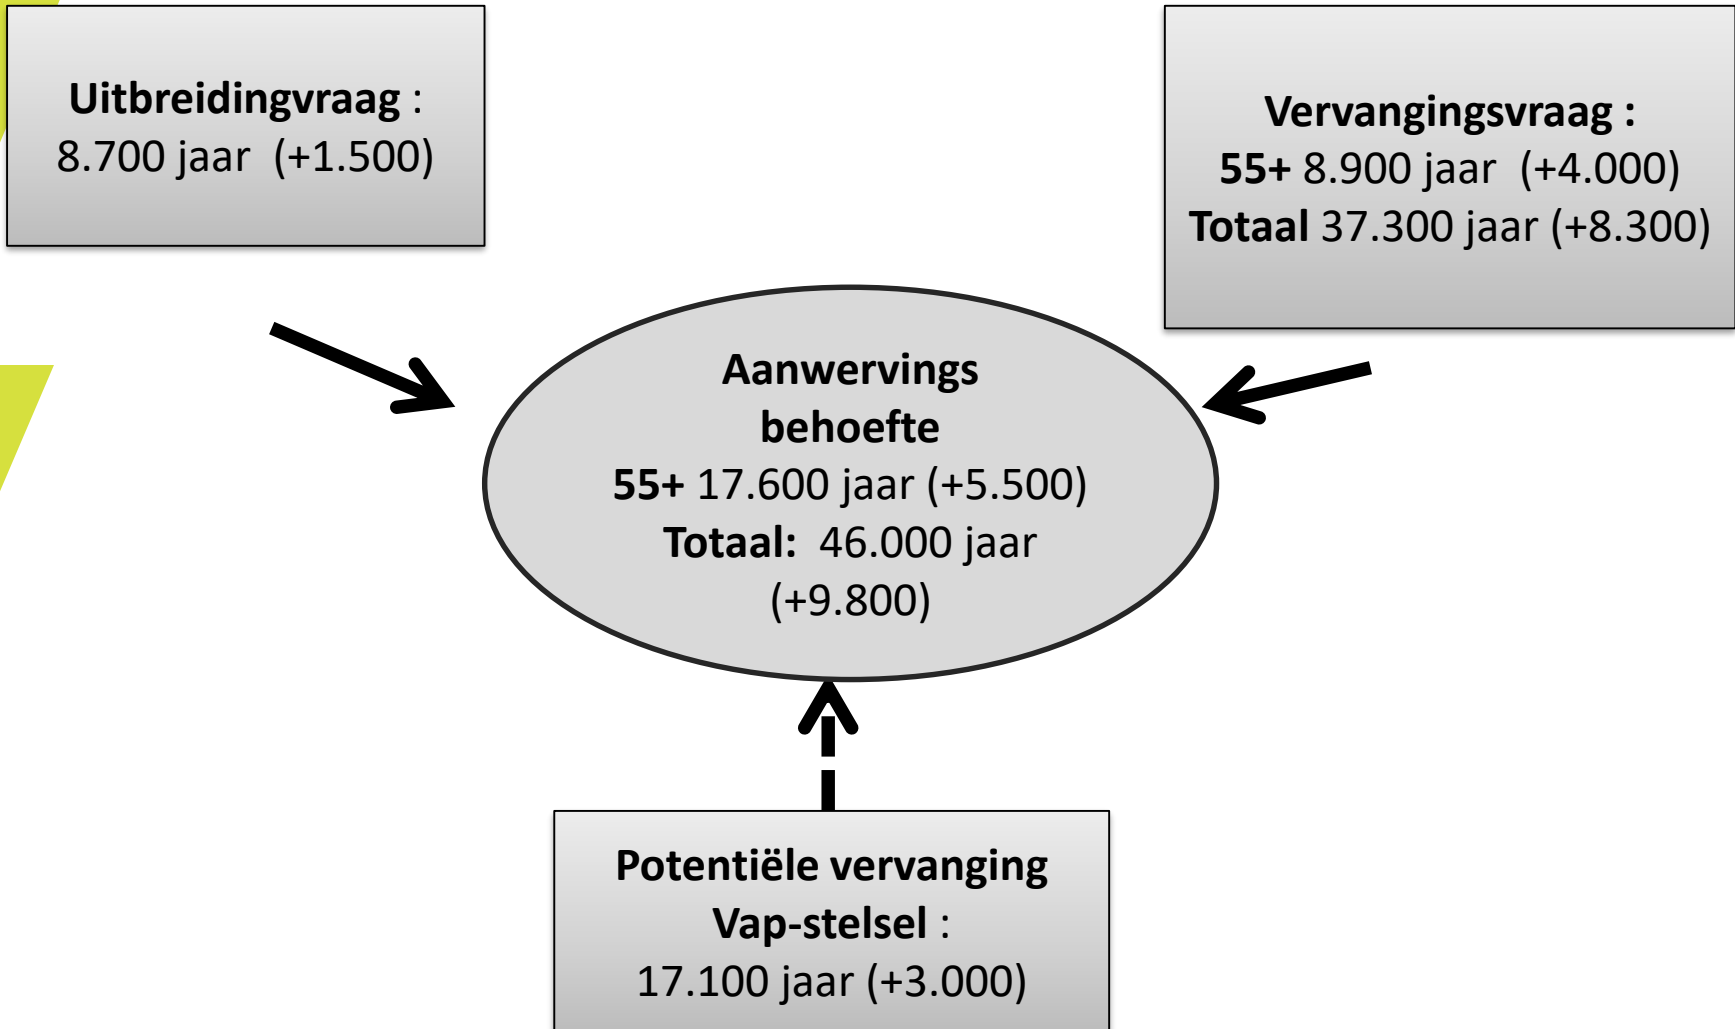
Uitbreidingvraag :
8.700 jaar (+1.500)

Vervangingsvraag :
55+ 8.900 jaar (+4.000)
Totaal 37.300 jaar (+8.300)

Aanwervings behoefte
55+ 17.600 jaar (+5.500)
Totaal: 46.000 jaar (+9.800)

Potentiële vervanging
Vap-stelsel :
17.100 jaar (+3.000)